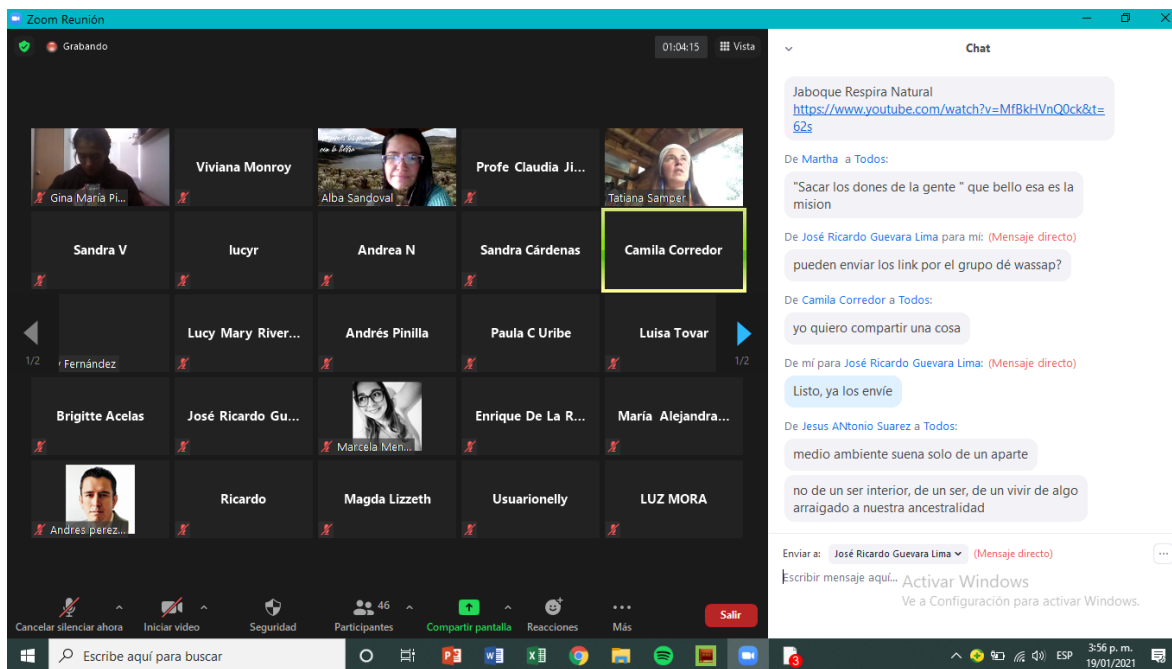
Zoom Reunión

Grabando

01:04:15

Vista

Gina María Pi...

Viviana Monroy

Alba Sandoval

Profe Claudia Ji...

Tatiana Samper

Sandra V

lucyr

Andrea N

Sandra Cárdenas

Camila Corredor

1/2

Fernández

Lucy Mary River...

Andrés Pinilla

Paula C Uribe

Luisa Tovar

1/2

Brigitte Acelas

José Ricardo Gu...

Marcela Men...

Enrique De La R...

María Alejandra...

Andres perez...

Ricardo

Magda Lizzeth

Usuarionelly

LUZ MORA

Cancelar silenciar ahora

Iniciar video

Seguridad

46

Participantes

Compartir pantalla

Reacciones

Más

Salir

Chat

Jaboque Respira Natural
https://www.youtube.com/watch?v=MfBkHVnQ0ck&t=62s

De Martha a Todos:

"Sacar los dones de la gente " que bello esa es la mision

De José Ricardo Guevara Lima para mí: (Mensaje directo)

pueden enviar los link por el grupo dé wassap?

De Camila Corredor a Todos:

yo quiero compartir una cosa

De mí para José Ricardo Guevara Lima: (Mensaje directo)

Listo, ya los envíe

De Jesus ANtonio Suarez a Todos:

medio ambiente suena solo de un aparte

no de un ser interior, de un ser, de un vivir de algo arraigado a nuestra ancestralidad

Enviar a: José Ricardo Guevara Lima (Mensaje directo)

Escribir mensaje aquí...

Activar Windows
Ve a Configuración para activar Windows.

Escribe aquí para buscar

ESP

3:56 p. m.
19/01/2021